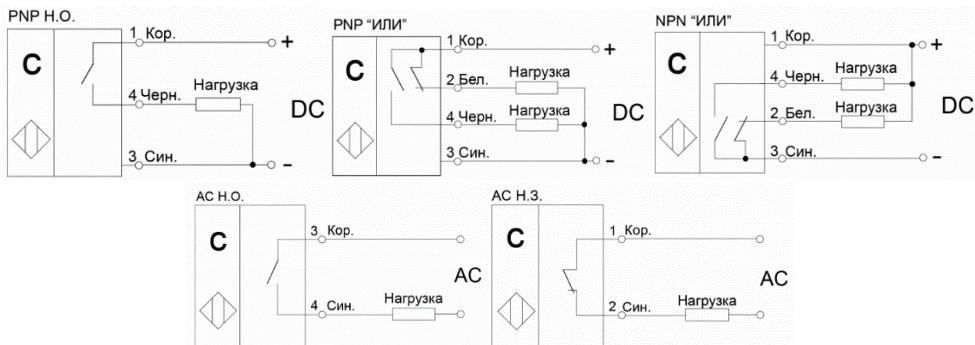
PNP Н.О.

C

1 Кор.

+

4 Черн.

Нагрузка

DC

3 Син.

–

PNP "ИЛИ"

C

1 Кор.

+

2 Бел.

Нагрузка

DC

4 Черн.

Нагрузка

3 Син.

–

NPN "ИЛИ"

C

1 Кор.

+

4 Черн.

Нагрузка

DC

2 Бел.

Нагрузка

3 Син.

–

AC Н.О.

C

3 Кор.

AC

4 Син.

Нагрузка

AC Н.З.

C

1 Кор.

AC

2 Син.

Нагрузка